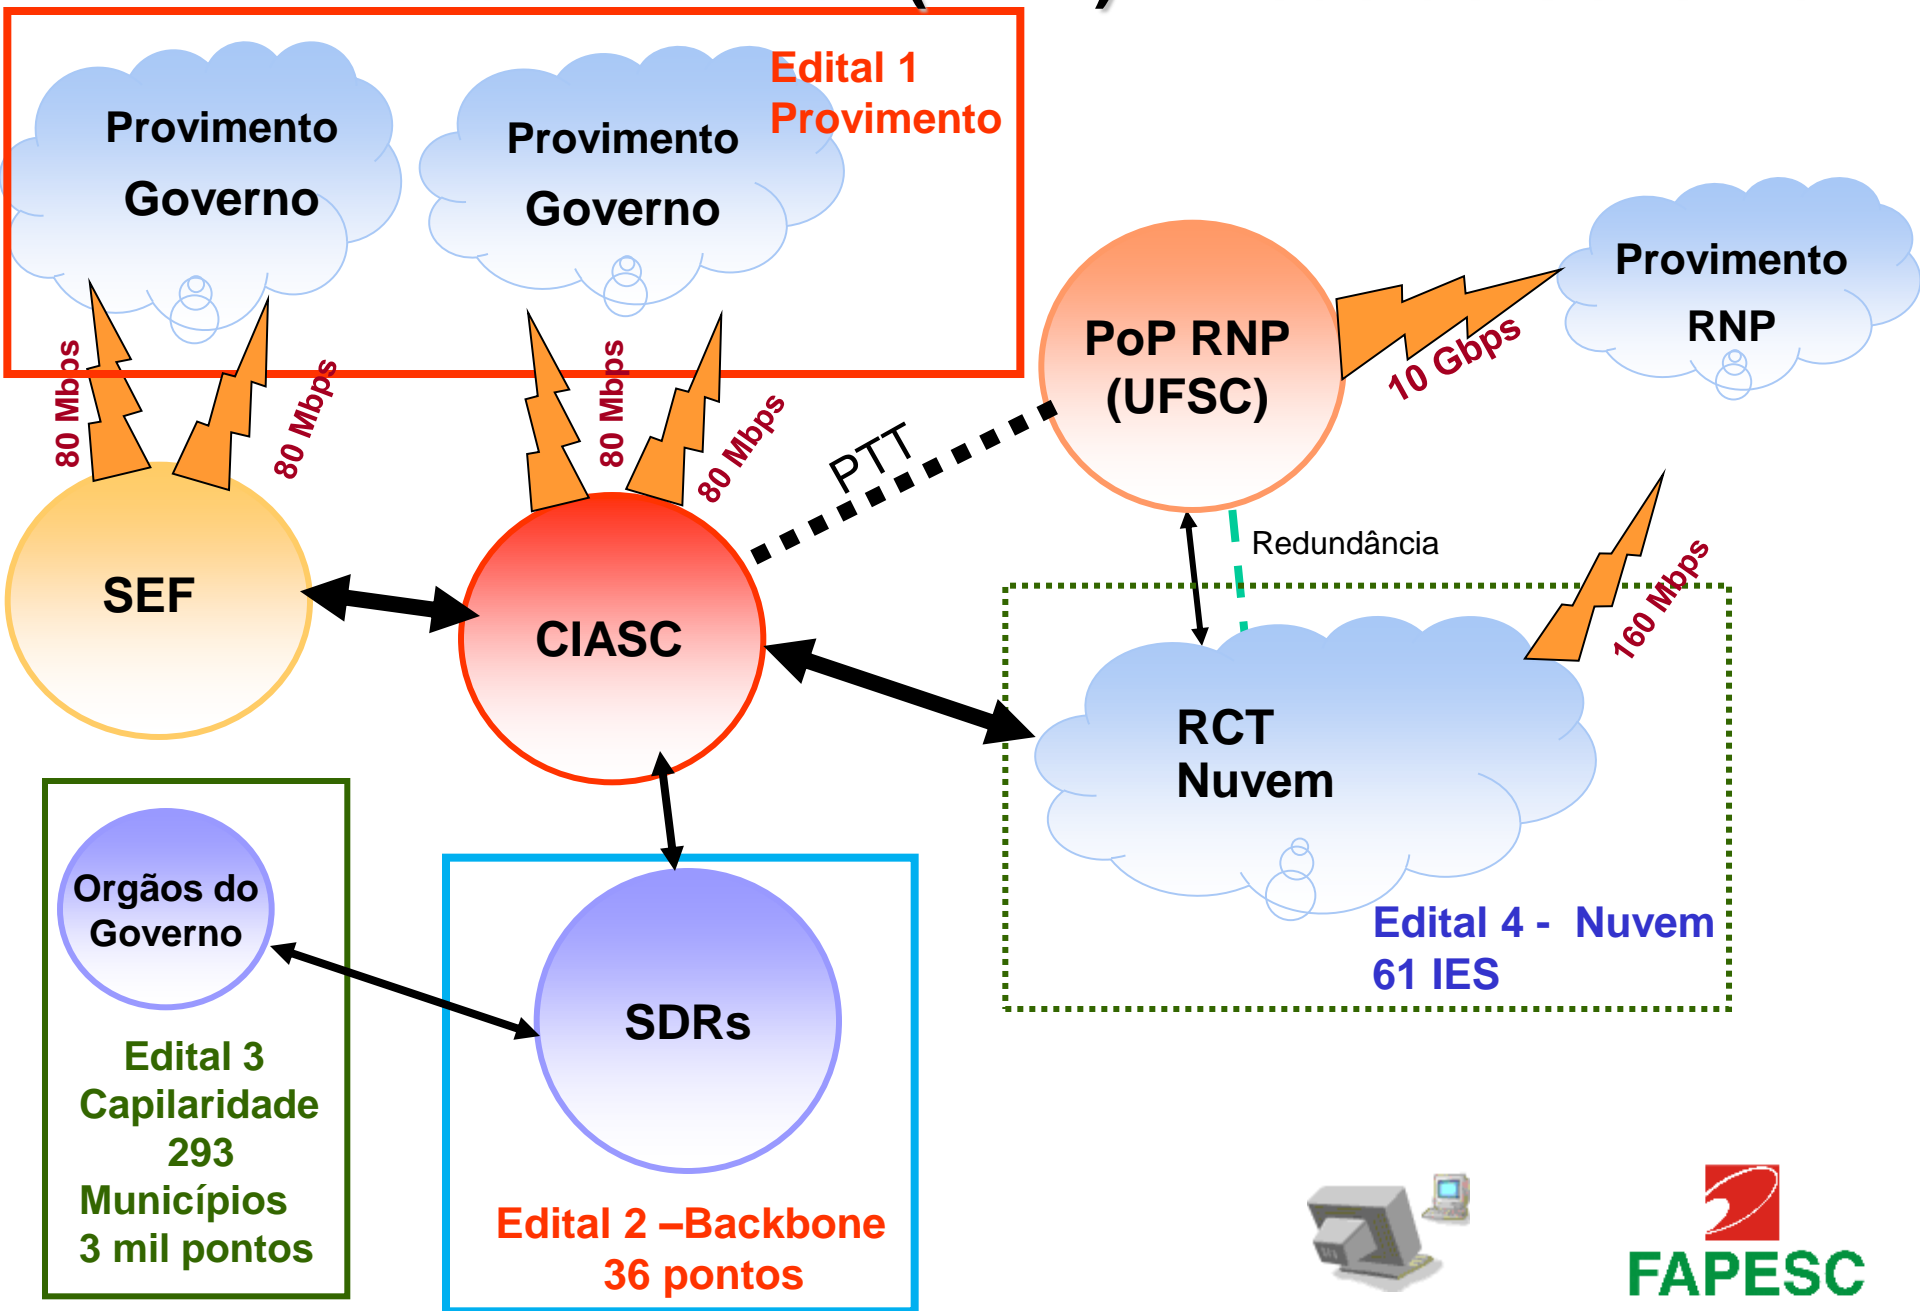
Provimento
Governo

Provimento
Governo

Edital 1
Provimento

80 Mbps
80 Mbps
80 Mbps
80 Mbps

PoP RNP
(UFSC)

10 Gbps

Provimento
RNP

PTT

SEF

CIASC

Redundância

160 Mbps

RCT
Nuvem

Edital 4 - Nuvem
61 IES

Orgãos do
Governo

Edital 3
Capilaridade
293
Municípios
3 mil pontos

SDRs

Edital 2 –Backbone
36 pontos

FAPESC